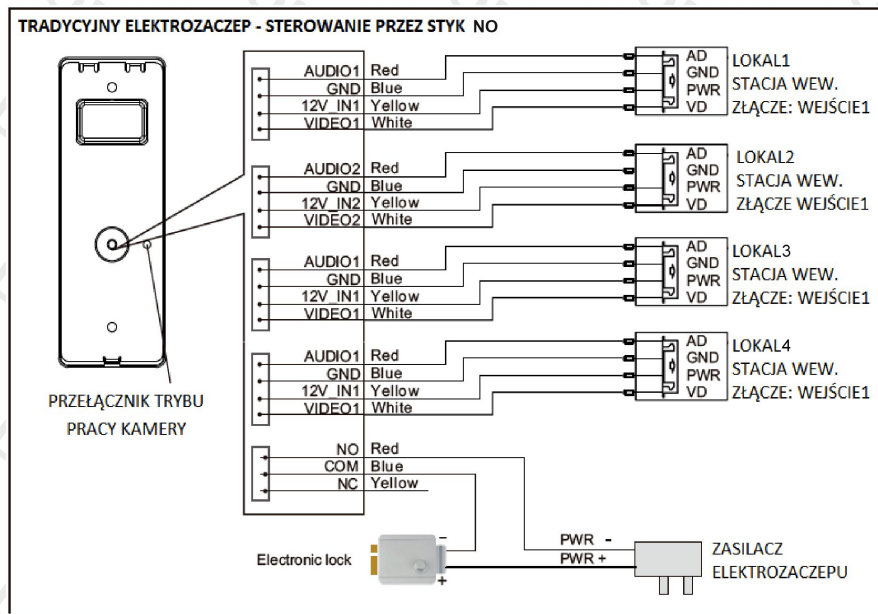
TRADYCYJNY ELEKTROZACZEP - STEROWANIE PRZEZ STYK NO

AUDIO1 Red
GND Blue
12V_IN1 Yellow
VIDEO1 White

AUDIO2 Red
GND Blue
12V_IN2 Yellow
VIDEO2 White

AUDIO1 Red
GND Blue
12V_IN1 Yellow
VIDEO1 White

AUDIO1 Red
GND Blue
12V_IN1 Yellow
VIDEO1 White

NO Red
COM Blue
NC Yellow

AD
GND
PWR
VD
LOKAL1
STACJA WEW.
ZŁĄCZE: WEJŚCIE1

AD
GND
PWR
VD
LOKAL2
STACJA WEW.
ZŁĄCZE WEJŚCIE1

AD
GND
PWR
VD
LOKAL3
STACJA WEW.
ZŁĄCZE: WEJŚCIE1

AD
GND
PWR
VD
LOKAL4
STACJA WEW.
ZŁĄCZE: WEJŚCIE1

PRZEŁĄCZNIK TRYBU PRACY KAMERY

Electronic lock
-
+
PWR -
PWR +
ZASILACZ ELEKTROZACZEPU